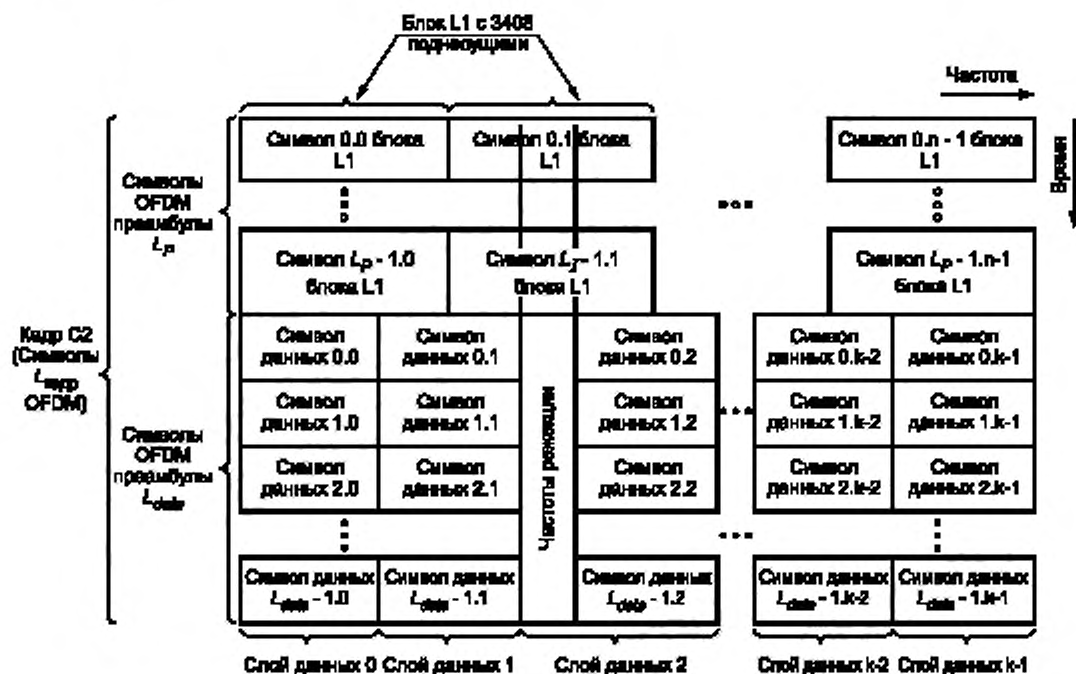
Блок L1 с 3408 поднесущими

Частота

Время

Символ 0.0 блока L1

Символ 0.1 блока L1

Символ 0.n - 1 блока L1

Символы OFDM преамбулы $L_p$

Символ $L_p$ - 1.0 блока L1

Символ $L_T$ - 1.1 блока L1

Символ $L_p$ - 1.n-1 блока L1

Кадр C2 (Символы $L_{кадр}$ OFDM)

Символ данных 0.0

Символ данных 0.1

Символ данных 0.2

Символ данных 0.k-2

Символ данных 0.k-1

Частоты режекции

Символы OFDM преамбулы $L_{data}$

Символ данных 1.0

Символ данных 1.1

Символ данных 1.2

Символ данных 1.k-2

Символ данных 1.k-1

Символ данных 2.0

Символ данных 2.1

Символ данных 2.2

Символ данных 2.k-2

Символ данных 2.k-1

Символ данных $L_{data}$ - 1.0

Символ данных $L_{data}$ - 1.1

Символ данных $L_{data}$ - 1.2

Символ данных $L_{data}$ - 1.k-2

Символ данных $L_{data}$ - 1.k-1

Слой данных 0 Слой данных 1 Слой данных 2 Слой данных k-2 Слой данных k-1